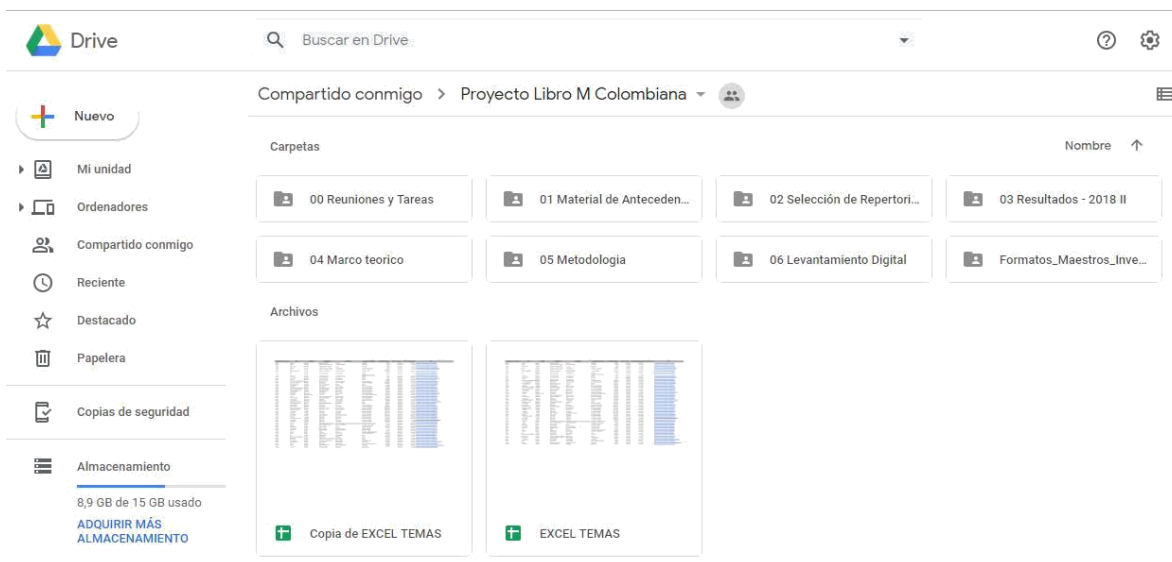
Drive

Buscar en Drive

Nuevo

Mi unidad

Ordenadores

Compartido conmigo

Reciente

Destacado

Papelera

Copias de seguridad

Almacenamiento

8,9 GB de 15 GB usado

ADQUIRIR MÁS ALMACENAMIENTO

Compartido conmigo > Proyecto Libro M Colombiana

Carpetas

Nombre ↑

00 Reuniones y Tareas

01 Material de Anteceden...

02 Selección de Repertori...

03 Resultados - 2018 II

04 Marco teorico

05 Metodologia

06 Levantamiento Digital

Formatos_Maestros_Inve...

Archivos

Copia de EXCEL TEMAS

EXCEL TEMAS